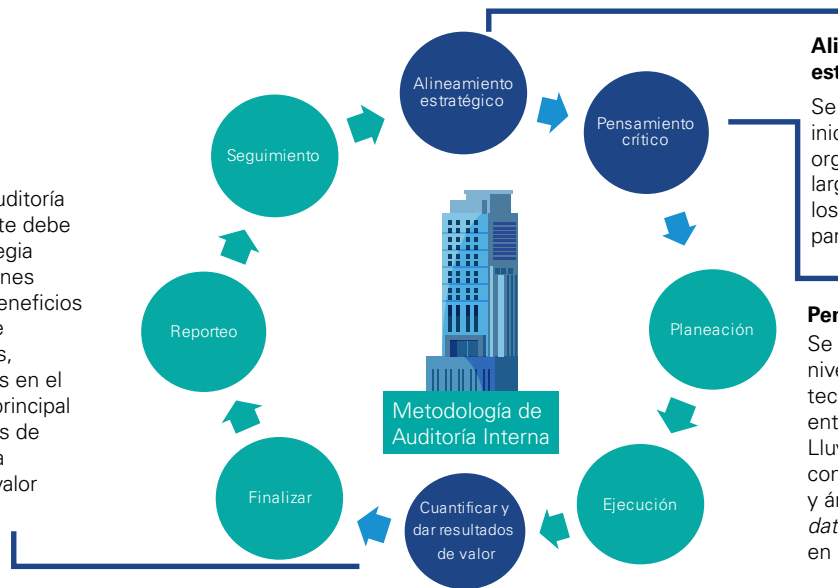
uditoría
te debe
egia
nes
eneficios
e
s,
s en el
rincipal
s de
a
valor

Seguimiento

Alineamiento estratégico

Pensamiento crítico

Planeación

Ejecución

Cuantificar y dar resultados de valor

Finalizar

Reporteo

Metodología de Auditoría Interna

Ali
est

Se
inic
org
larg
los
par

Per
Se
nive
tec
ent
Lluv
con
y ár
dat
en